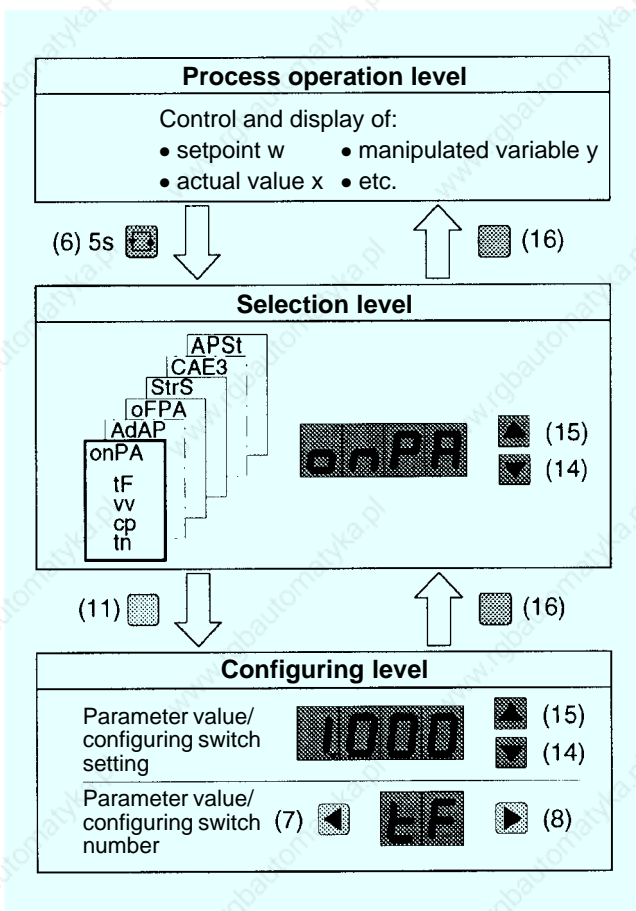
Process operation level

Control and display of:
• setpoint w • manipulated variable y
• actual value x • etc.

(6) 5s

(16)

Selection level

APSt
CAE3
StrS
oFPA
AdAP
onPA
tF
vv
cp
tn

onPA

(15)
(14)

(11)

(16)

Configuring level

Parameter value/ configuring switch setting

1.000

(15)
(14)

Parameter value/ configuring switch number

(7)

tF

(8)

www.rgbautomatyka.pl